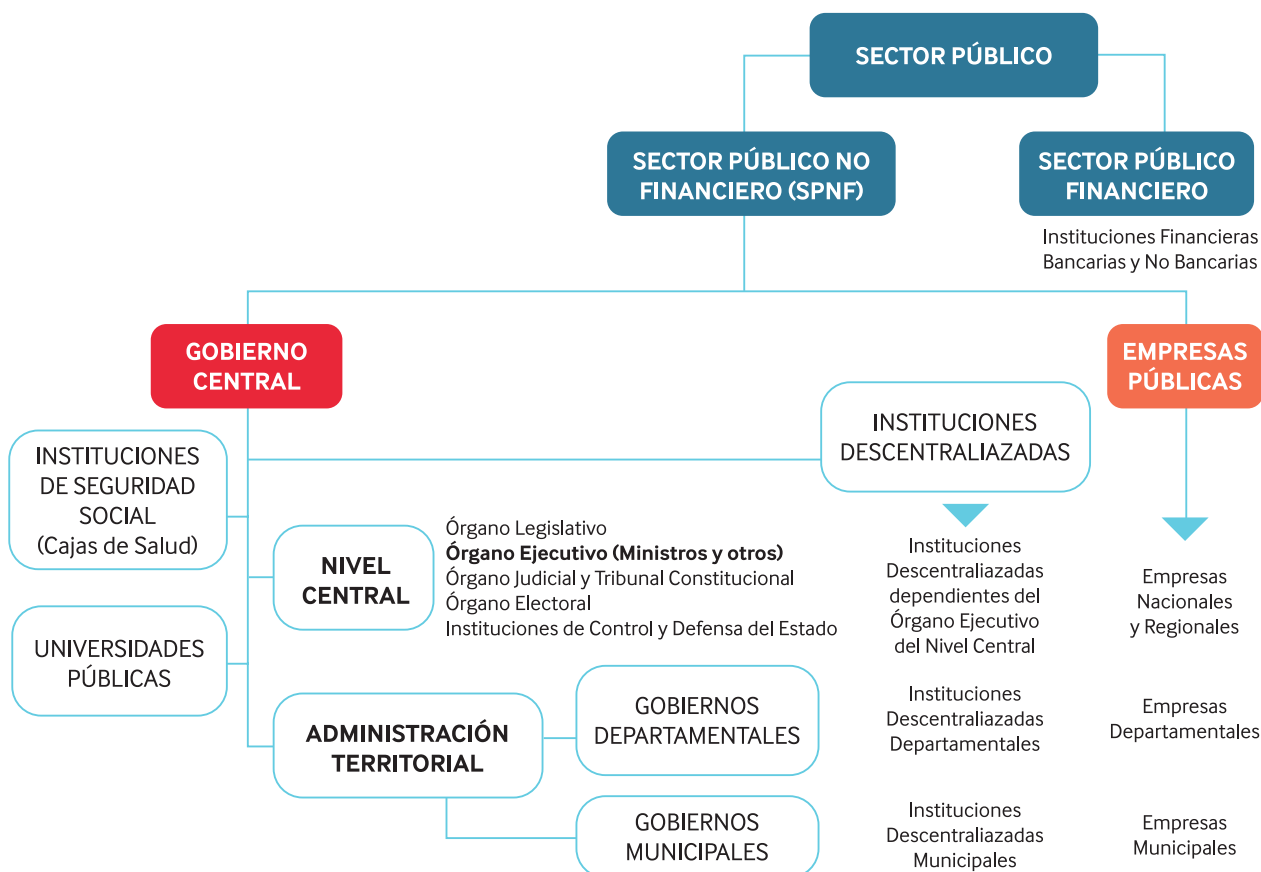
SECTOR PÚBLICO

SECTOR PÚBLICO NO FINANCIERO (SPNF)

SECTOR PÚBLICO FINANCIERO

Instituciones Financieras Bancarias y No Bancarias

GOBIERNO CENTRAL

EMPRESAS PÚBLICAS

INSTITUCIONES DESCENTRALIAZADAS

INSTITUCIONES DE SEGURIDAD SOCIAL (Cajas de Salud)

NIVEL CENTRAL

Órgano Legislativo
**Órgano Ejecutivo (Ministros y otros)**
Órgano Judicial y Tribunal Constitucional
Órgano Electoral
Instituciones de Control y Defensa del Estado

Instituciones Descentraliazadas dependientes del Órgano Ejecutivo del Nivel Central

Empresas Nacionales y Regionales

UNIVERSIDADES PÚBLICAS

ADMINISTRACIÓN TERRITORIAL

GOBIERNOS DEPARTAMENTALES

Instituciones Descentraliazadas Departamentales

Empresas Departamentales

GOBIERNOS MUNICIPALES

Instituciones Descentraliazadas Municipales

Empresas Municipales